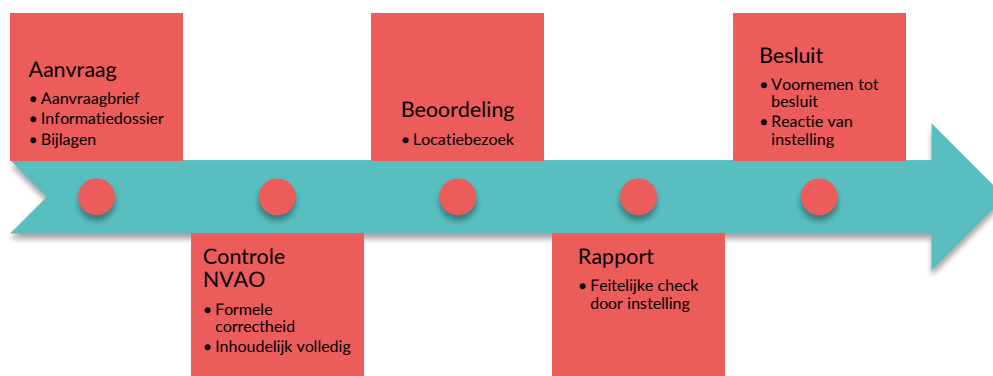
Aanvraag
• Aanvraagbrief
• Informatiedossier
• Bijlagen

Controle NVAO
• Formele correctheid
• Inhoudelijk volledig

Beoordeling
• Locatiebezoek

Rapport
• Feitelijke check door instelling

Besluit
• Voornemen tot besluit
• Reactie van instelling